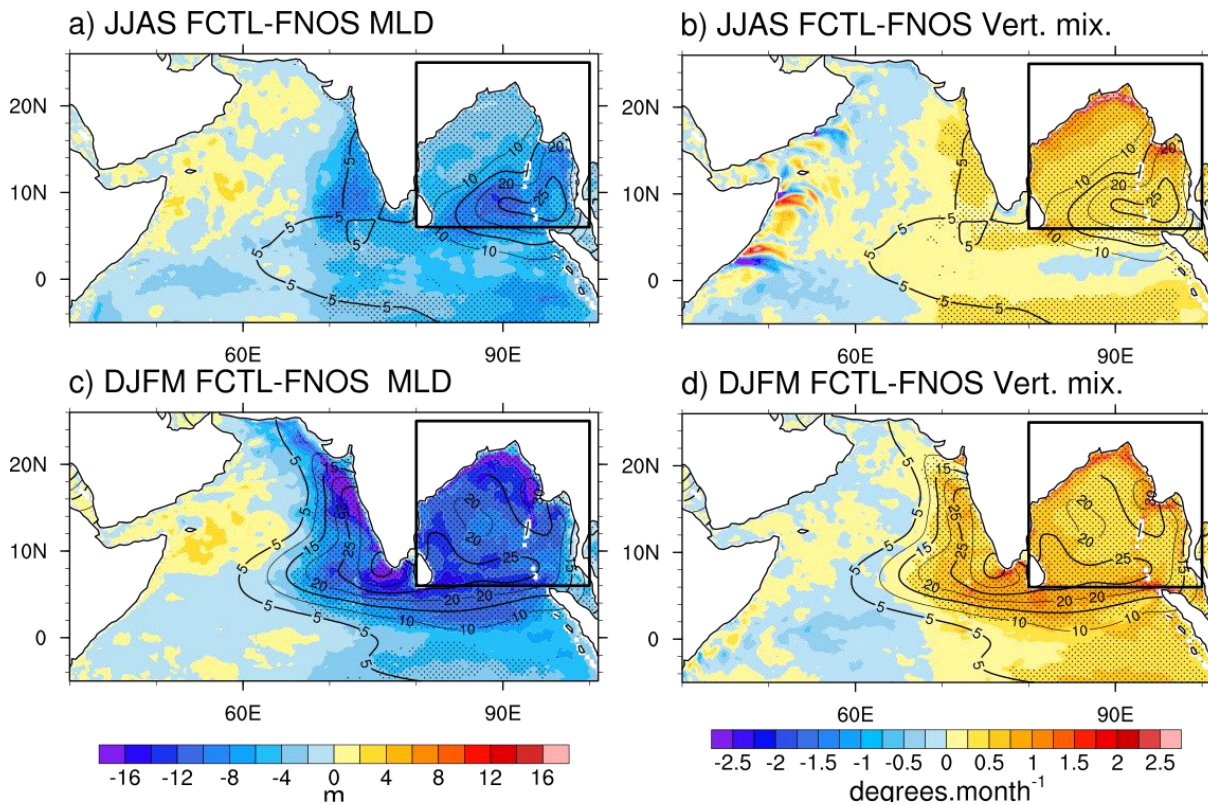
a) JJAS FCTL-FNOS MLD

20N
10N
0
60E
90E
5
5
5
5
10
10
20
25
20
10

b) JJAS FCTL-FNOS Vert. mix.

20N
10N
0
60E
90E
5
5
5
10
10
20
25
10

c) DJFM FCTL-FNOS MLD

20N
10N
0
60E
90E
5
5
5
15
25
15
20
20
20
25
10
10
5
5
5

d) DJFM FCTL-FNOS Vert. mix.

20N
10N
0
60E
90E
5
5
15
25
15
20
20
20
25
10
10
5
5
5

-16 -12 -8 -4 0 4 8 12 16
m

-2.5 -2 -1.5 -1 -0.5 0 0.5 1 1.5 2 2.5
degrees.month$^{-1}$